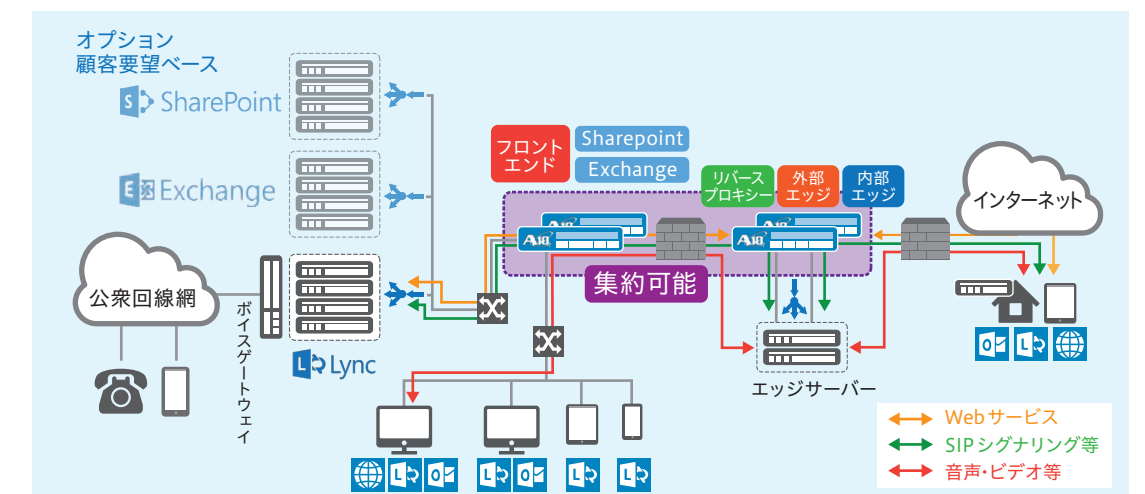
オプション
顧客要望ベース

SharePoint

Exchange

公衆回線網

ボイスゲートウェイ

Lync

フロント
エンド

Sharepoint

Exchange

リバース
プロキシー

外部
エッジ

内部
エッジ

A10

A10

A10

A10

集約可能

インターネット

エッジサーバー

Webサービス
SIPシグナリング等
音声・ビデオ等